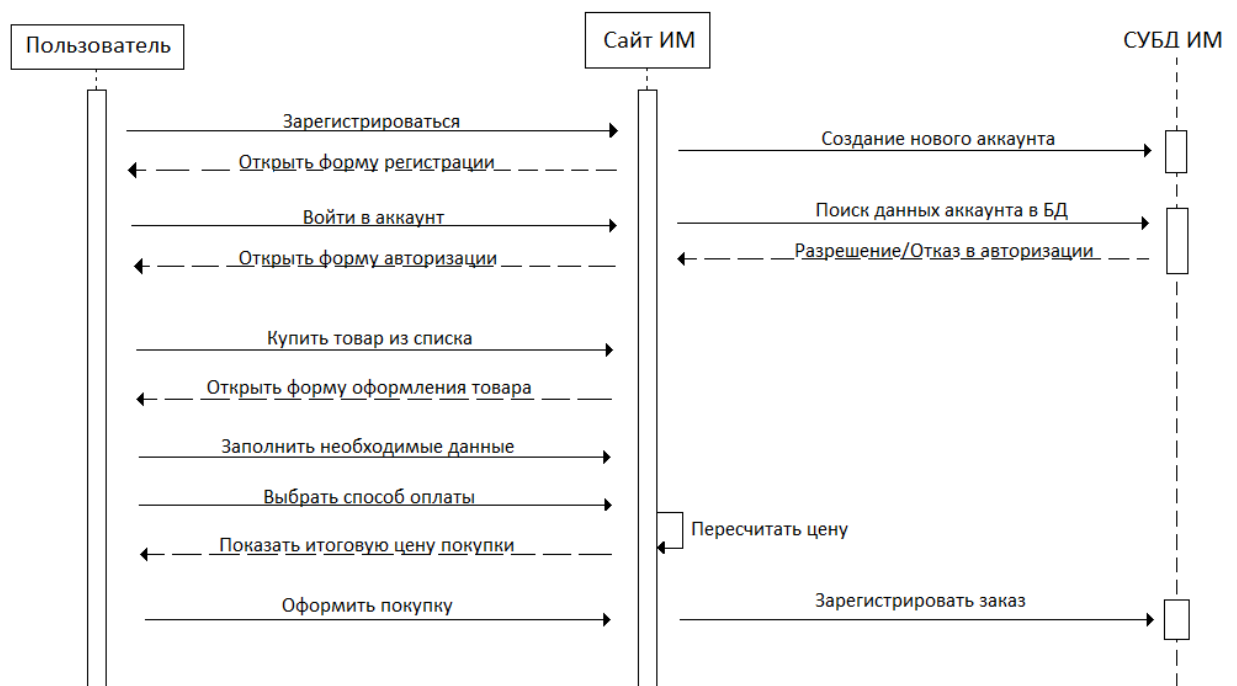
Пользователь

Сайт ИМ

СУБД ИМ

Зарегистрироваться

Открыть форму регистрации

Создание нового аккаунта

Войти в аккаунт

Открыть форму авторизации

Поиск данных аккаунта в БД

Разрешение/Отказ в авторизации

Купить товар из списка

Открыть форму оформления товара

Заполнить необходимые данные

Выбрать способ оплаты

Пересчитать цену

Показать итоговую цену покупки

Оформить покупку

Зарегистрировать заказ